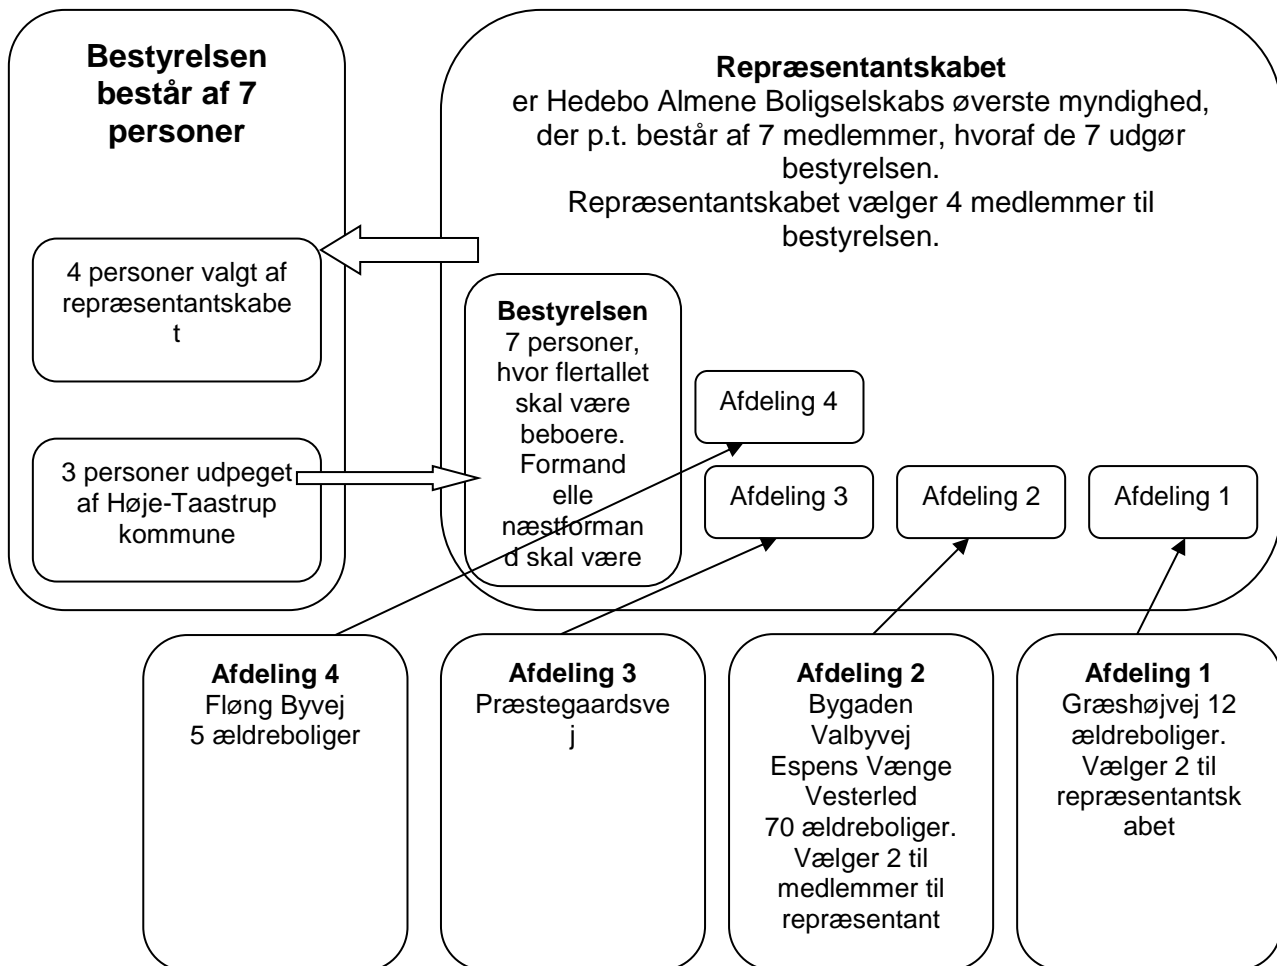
**Bestyrelsen består af 7 personer**

4 personer valgt af repræsentantskabet

3 personer udpeget af Høje-Taastrup kommune

**Repræsentantskabet**
er Hedebo Almene Boligselskabs øverste myndighed, der p.t. består af 7 medlemmer, hvoraf de 7 udgør bestyrelsen.
Repræsentantskabet vælger 4 medlemmer til bestyrelsen.

**Bestyrelsen**
7 personer, hvor flertallet skal være beboere. Formand elle næstformand skal være

Afdeling 4

Afdeling 3

Afdeling 2

Afdeling 1

**Afdeling 4**
Fløng Byvej
5 ældreboliger

**Afdeling 3**
Præstegaardsvej

**Afdeling 2**
Bygaden
Valbyvej
Espens Vænge
Vesterled
70 ældreboliger.
Vælger 2 til medlemmer til repræsentant

**Afdeling 1**
Græshøjvej 12 ældreboliger.
Vælger 2 til repræsentantskabet